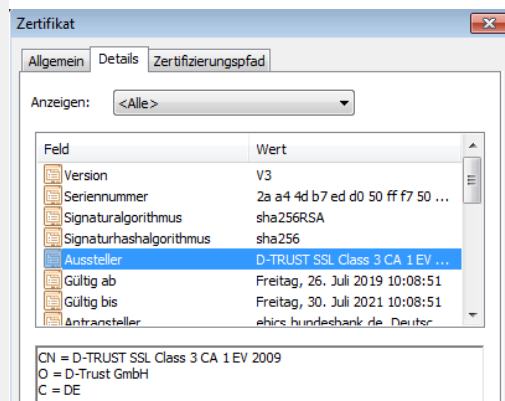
Zertifikat

Allgemein | Details | Zertifizierungspfad

Anzeigen: <Alle>

| Feld | Wert |
|---|---|
| Version | V3 |
| Seriennummer | 2a a4 4d b7 ed d0 50 ff f7 50 ... |
| Signaturalgorithmus | sha256RSA |
| Signaturhashalgorithmus | sha256 |
| Aussteller | D-TRUST SSL Class 3 CA 1 EV ... |
| Gültig ab | Freitag, 26. Juli 2019 10:08:51 |
| Gültig bis | Freitag, 30. Juli 2021 10:08:51 |
| Antragsteller | ebics.bundesbank.de, Deutsc |

CN = D-TRUST SSL Class 3 CA 1 EV 2009
O = D-Trust GmbH
C = DE